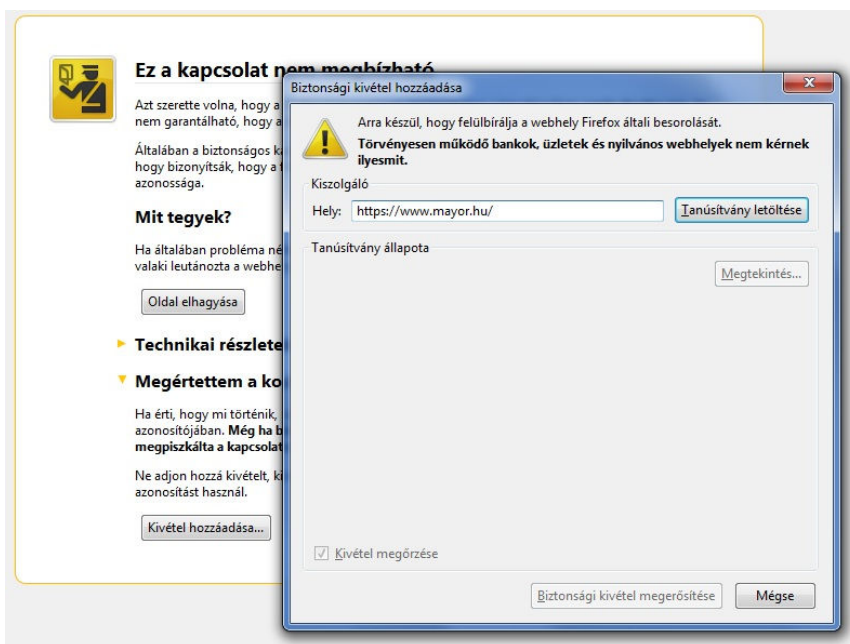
Ez a kapcsolat nem megbízható

Azt szerette volna, hogy a
nem garantálható, hogy a

Általában a biztonságos k
hogy bizonyítsák, hogy a
azonossága.

Mit tegyek?

Ha általában probléma né
valaki leutánozta a webhe

Oldal elhagyása

Technikai részlete

Megértettem a ko

Ha érti, hogy mi történik,
azonosítójában. Még ha b
megpiszkálta a kapcsolat

Ne adjon hozzá kivételt, ki
azonosítást használ.

Kivétel hozzáadása...

Biztonsági kivétel hozzáadása

Arra készül, hogy felülbírálja a webhely Firefox általi besorolását.

Törvényesen működő bankok, üzletek és nyilvános webhelyek nem kérnek ilyesmit.

Kiszolgáló

Hely: https://www.mayor.hu/

Tanúsítvány letöltése

Tanúsítvány állapota

Megtekintés...

Kivétel megőrzése

Biztonsági kivétel megerősítése

Mégse